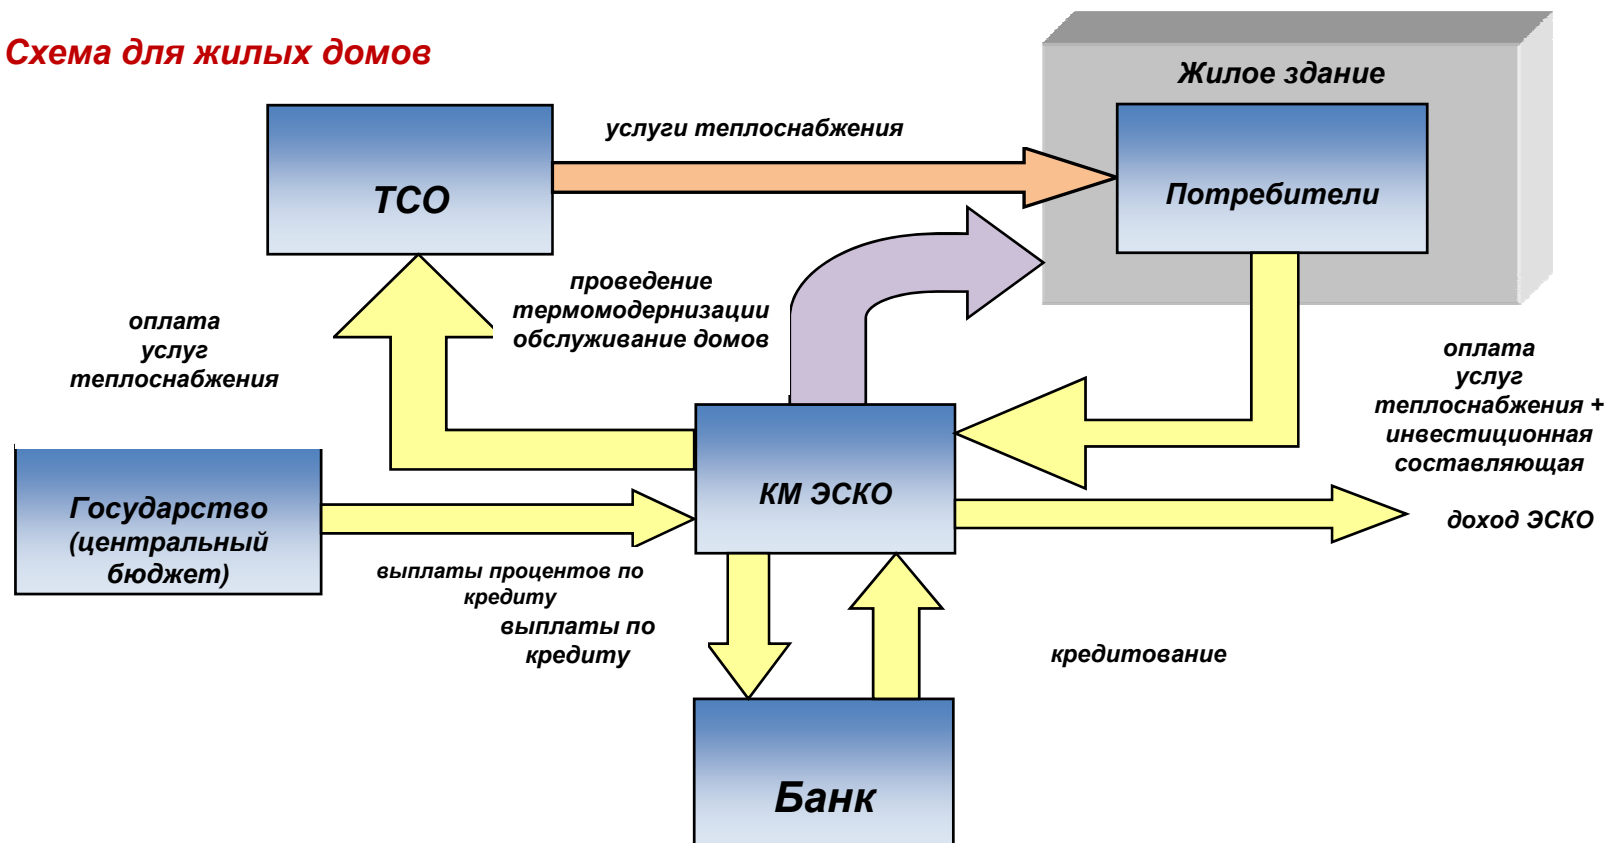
Схема для жилых домов

Жилое здание

ТСО

услуги теплоснабжения

Потребители

проведение термомодернизации обслуживание домов

оплата услуг теплоснабжения

оплата услуг теплоснабжения + инвестиционная составляющая

Государство (центральный бюджет)

КМ ЭСКО

доход ЭСКО

выплаты процентов по кредиту

выплаты по кредиту

кредитование

Банк